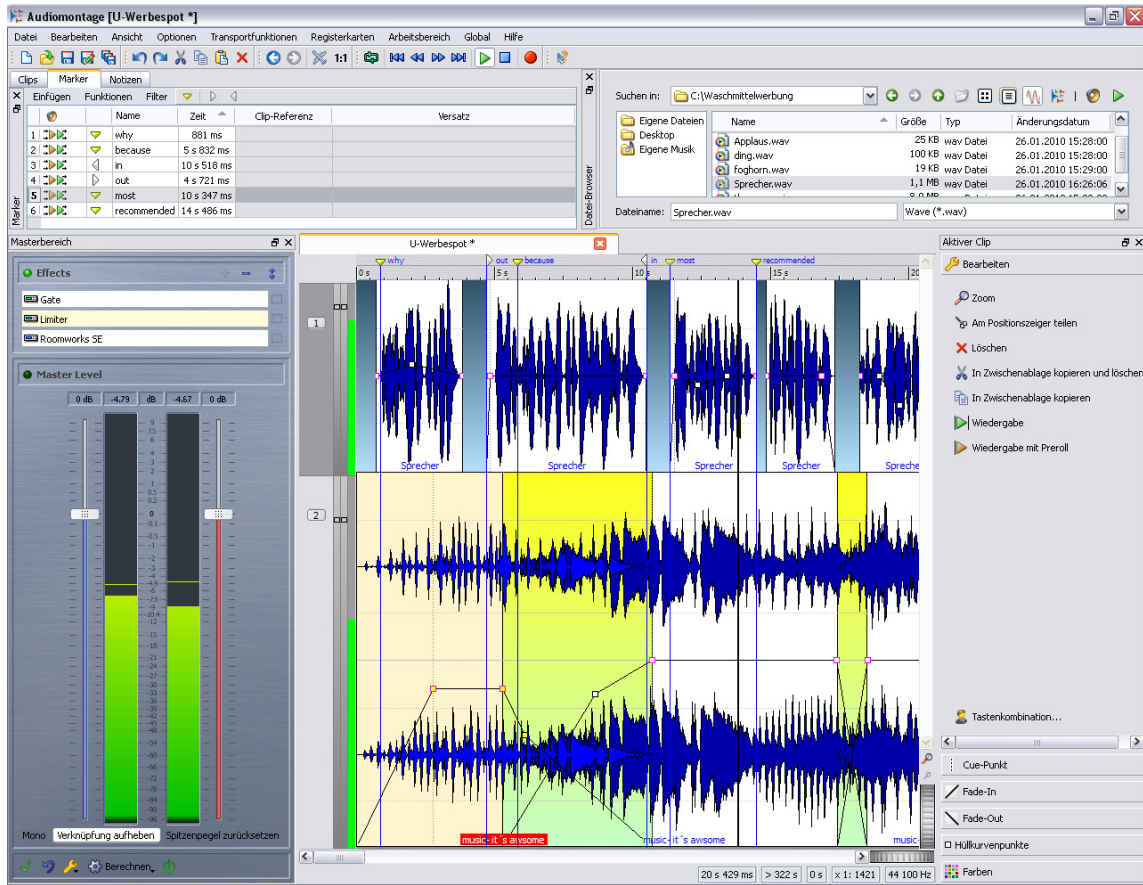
Audiomontage [U-Werbespot *]

Datei Bearbeiten Ansicht Optionen Transportfunktionen Registerkarten Arbeitsbereich Global Hilfe

1:1

Clips Marker Notizen

Einfügen Funktionen Filter

| | | Name | Zeit | Clip-Referenz | Versatz |
|---|---|---|---|---|---|
| 1 | | why | 881 ms | | |
| 2 | | because | 5 s 832 ms | | |
| 3 | | in | 10 s 518 ms | | |
| 4 | | out | 4 s 721 ms | | |
| 5 | | most | 10 s 347 ms | | |
| 6 | | recommended | 14 s 486 ms | | |

Marker

Datei-Browser

Suchen in: C:\Waschmittelwerbung

Eigene Dateien
Desktop
Eigene Musik

| Name | Größe | Typ | Änderungsdatum |
|---|---|---|---|
| Applaus.wav | 25 KB | wav Datei | 26.01.2010 15:28:00 |
| ding.wav | 100 KB | wav Datei | 26.01.2010 15:28:00 |
| foghorn.wav | 19 KB | wav Datei | 26.01.2010 15:29:00 |
| Sprecher.wav | 1,1 MB | wav Datei | 26.01.2010 16:26:06 |

Dateiname: Sprecher.wav Wave (*.wav)

Masterbereich

Effects
Gate
Limiter
Roomworks SE

Master Level
0 dB -4.79 dB -4.67 0 dB

Mono Verknüpfung aufheben Spitzenpegel zurücksetzen

Berechnen

U-Werbespot *

why out because in most recommended
0 s 5 s 10 s 15 s 20

1
Sprecher Sprecher Sprecher Sprecher Sprecher

2
music- it´s awsome music- it´s awsome music-

20 s 429 ms > 322 s 0 s x 1: 1421 44 100 Hz

Aktiver Clip
Bearbeiten
Zoom
Am Positionszeiger teilen
Löschen
In Zwischenablage kopieren und löschen
In Zwischenablage kopieren
Wiedergabe
Wiedergabe mit Preroll

Tastenkombination...

Cue-Punkt
Fade-In
Fade-Out
Hüllkurvenpunkte
Farben